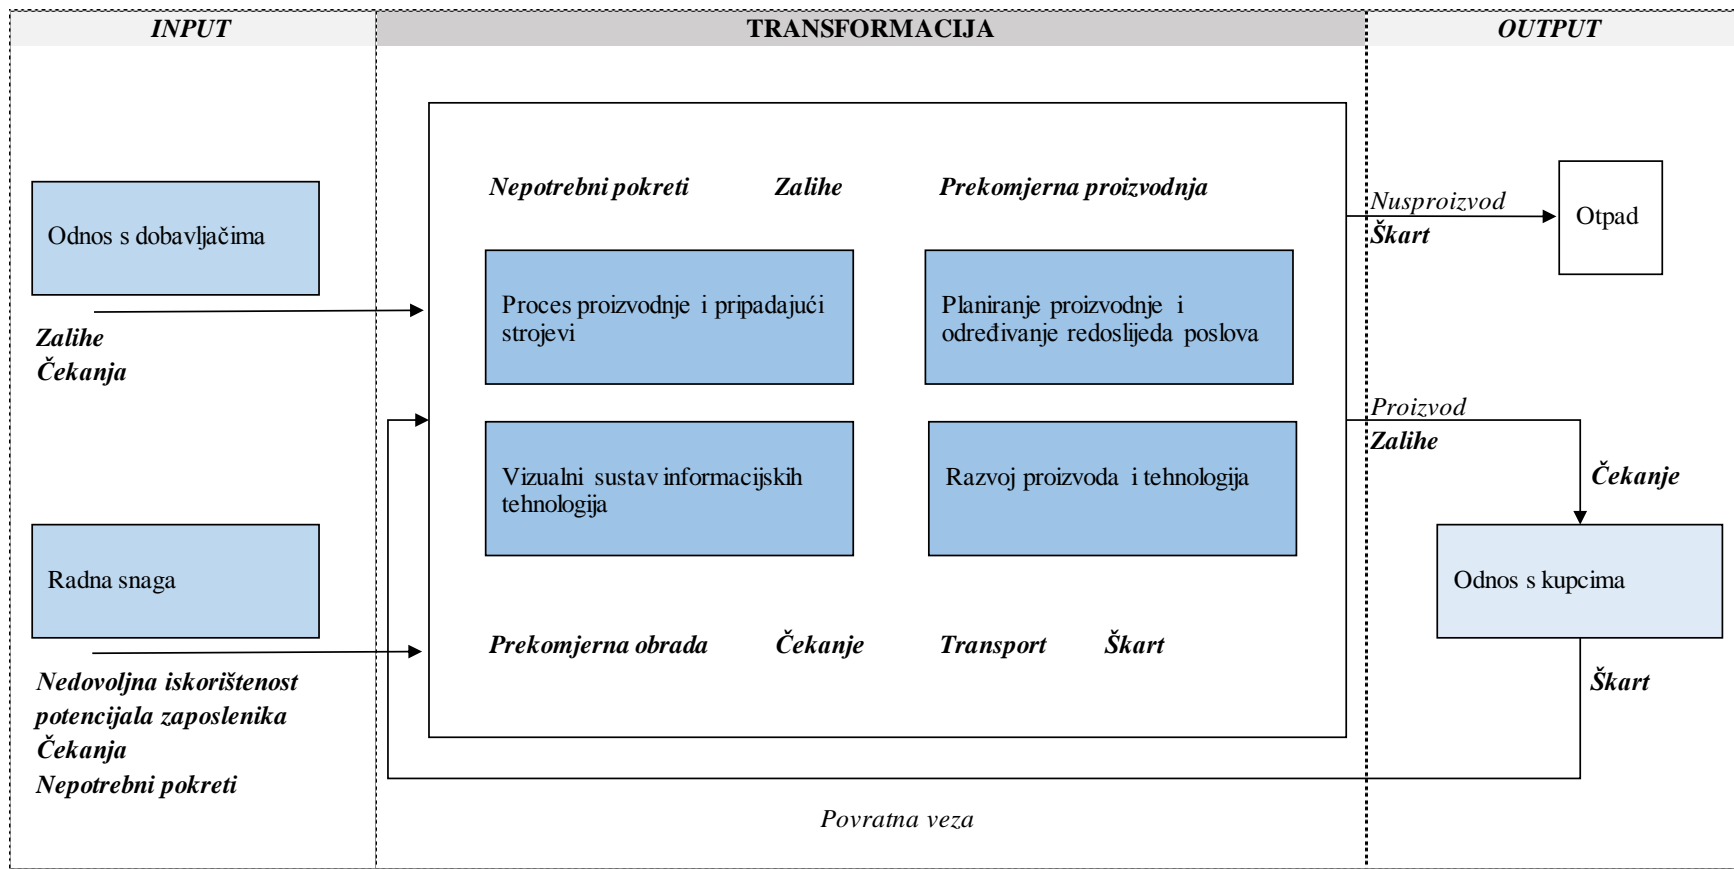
INPUT

TRANSFORMACIJA

OUTPUT

Odnos s dobavljačima

Zalihe
Čekanja

Radna snaga

Nedovoljna iskorištenost potencijala zaposlenika
Čekanja
Nepotrebni pokreti

Nepotrebni pokreti Zalihe Prekomjerna proizvodnja

Proces proizvodnje i pripadajući strojevi

Planiranje proizvodnje i određivanje redoslijeda poslova

Vizualni sustav informacijskih tehnologija

Razvoj proizvoda i tehnologija

Prekomjerna obrada Čekanje Transport Škart

Povratna veza

Nusproizvod
Škart

Otpad

Proizvod
Zalihe

Čekanje

Odnos s kupcima

Škart